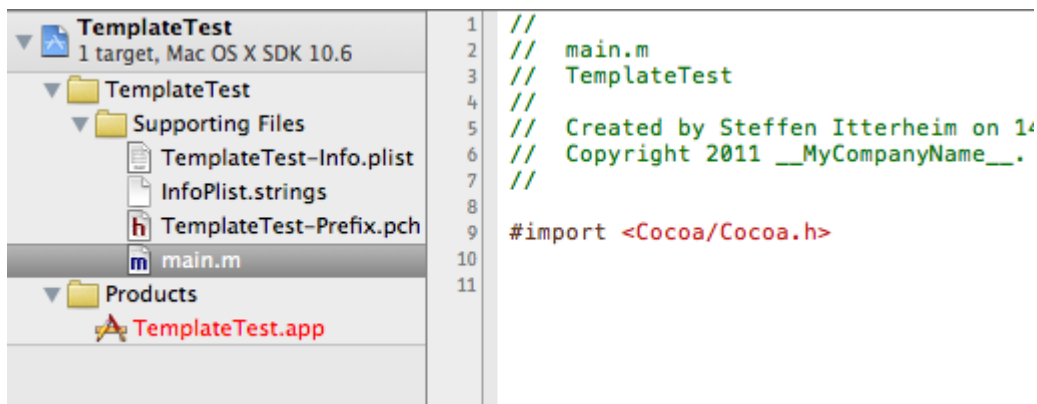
TemplateTest
1 target, Mac OS X SDK 10.6
TemplateTest
Supporting Files
TemplateTest-Info.plist
InfoPlist.strings
h TemplateTest-Prefix.pch
m main.m
Products
TemplateTest.app

1 //
2 //  main.m
3 //  TemplateTest
4 //
5 //  Created by Steffen Itterheim on 1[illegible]
6 //  Copyright 2011 __MyCompanyName__.
7 //
8
9 #import <Cocoa/Cocoa.h>
10
11